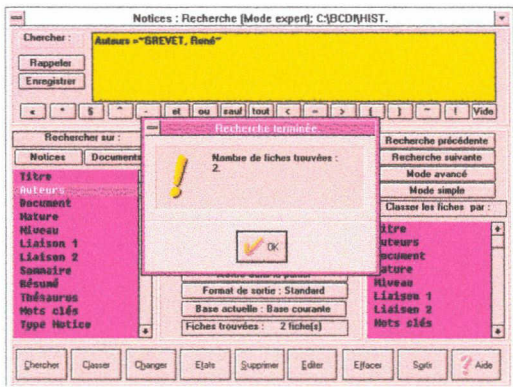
Notices : Recherche [Mode expert]; C:\BCDR\HIST.

Chercher :

Auteurs ="GREVET, René"

Rappeler

Enregistrer

« * $ ^ - et ou sauf tout < = > ( ) " ! Vide

Rechercher sur :

Notices

Documents

Titre
Auteurs
Document
Nature
Niveau
Liaison 1
Liaison 2
Sommaire
Résumé
Thésaurus
Mots clés
Type Notice

Recherche terminée

Nombre de fiches trouvées :
2.

OK

Format de sortie : Standard

Base actuelle : Base courante

Fiches trouvées : 2 fiche(s)

Recherche précédente

Recherche suivante

Mode avancé

Mode simple

Classer les fiches par :

Titre
Auteurs
Document
Nature
Niveau
Liaison 1
Liaison 2
Mots clés

Chercher

Classer

Changer

Etats

Supprimer

Editer

Effacer

Sortir

Aide